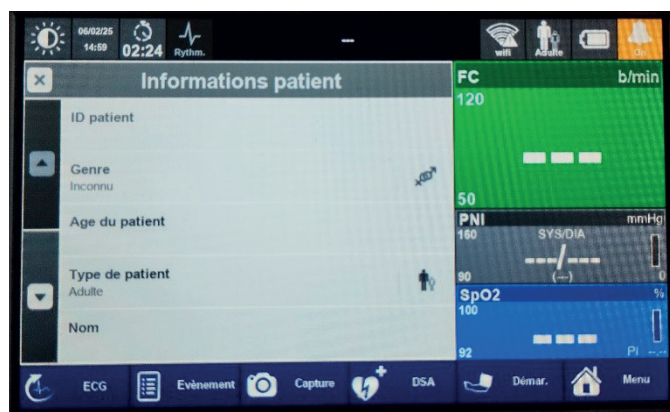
06/02/25
14:59
02:24
Rythm.
--
wifi
Adulte

Informations patient

ID patient

Genre
Inconnu

Age du patient

Type de patient
Adulte

Nom

FC
b/min
120
50

PNI
mmHg
160
SYS/DIA
---/---
90
(---)
0

SpO2
%
100
92
PI --.--

ECG
Evènement
Capture
DSA
Démar.
Menu